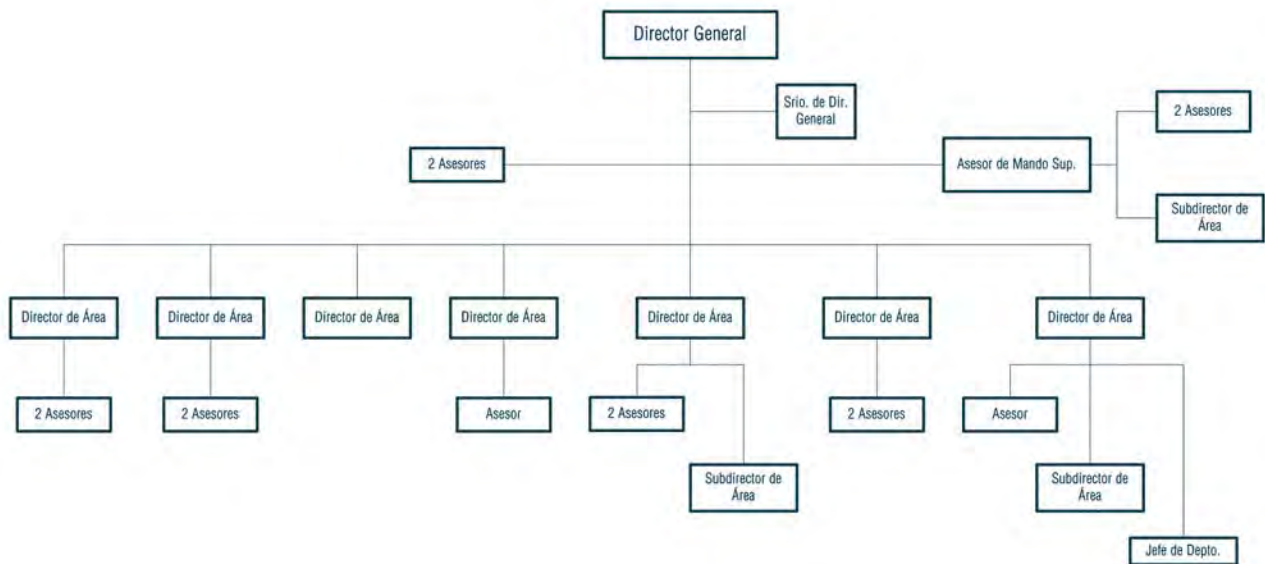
Director General

Srio. de Dir. General

2 Asesores

Asesor de Mando Sup.

2 Asesores

Subdirector de Área

Director de Área

Director de Área

Director de Área

Director de Área

Director de Área

Director de Área

Director de Área

2 Asesores

2 Asesores

Asesor

2 Asesores

Subdirector de Área

2 Asesores

Asesor

Subdirector de Área

Jefe de Depto.